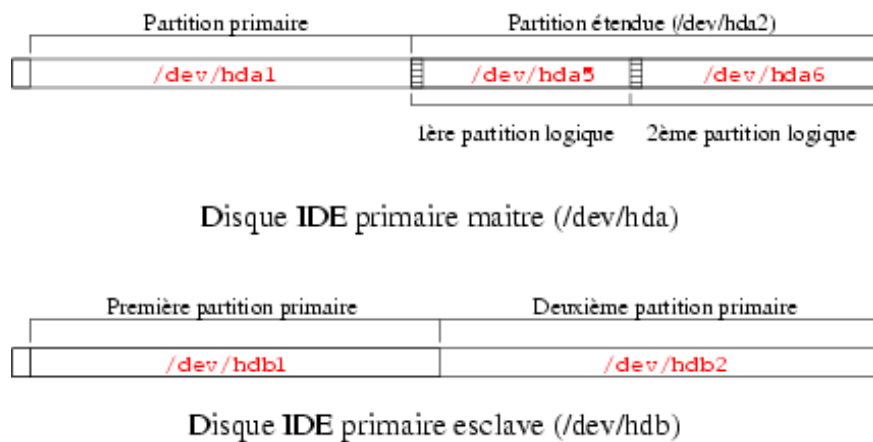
Partition primaire

Partition étendue (/dev/hda2)

/dev/hda1

/dev/hda5

/dev/hda6

1ère partition logique

2ème partition logique

Disque IDE primaire maitre (/dev/hda)

Première partition primaire

Deuxième partition primaire

/dev/hdb1

/dev/hdb2

Disque IDE primaire esclave (/dev/hdb)